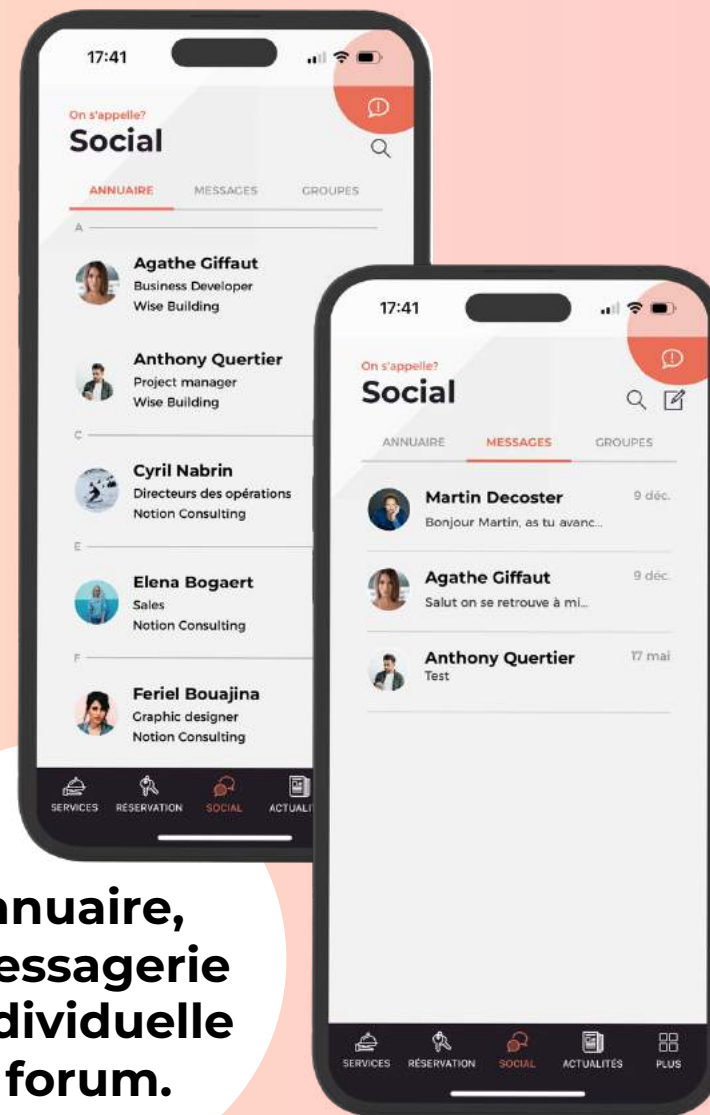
17:41

On s'appelle?
Social

ANNUAIRE MESSAGES GROUPES

A

Agathe Giffaut
Business Developer
Wise Building

Anthony Quertier
Project manager
Wise Building

C

Cyril Nabrin
Directeurs des opérations
Notion Consulting

E

Elena Bogaert
Sales
Notion Consulting

F

Feriel Bouajina
Graphic designer
Notion Consulting

SERVICES RESERVATION SOCIAL ACTUALI

17:41

On s'appelle?
Social

ANNUAIRE MESSAGES GROUPES

Martin Decoster 9 déc.
Bonjour Martin, as tu avanc...

Agathe Giffaut 9 déc.
Salut on se retrouve à mi...

Anthony Quertier 17 mai
Test

SERVICES RÉSERVATION SOCIAL ACTUALITÉS PLUS

nnuaire, essagerie dividuelle forum.